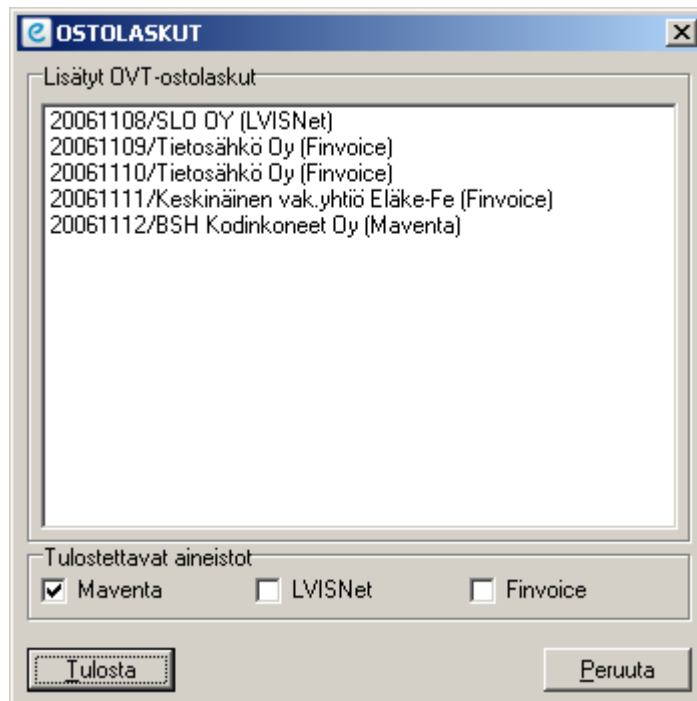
OSTOLASKUT

Lisätyt OVT-ostolaskut

20061108/SLO OY (LVISNet)
20061109/Tietosähkö Oy (Finvoice)
20061110/Tietosähkö Oy (Finvoice)
20061111/Keskinäinen vak.yhtiö Eläke-Fe (Finvoice)
20061112/BSH Kodinkoneet Oy (Maventa)

Tulostettavat aineistot
Maventa
LVISNet
Finvoice

Tulosta
Peruuta